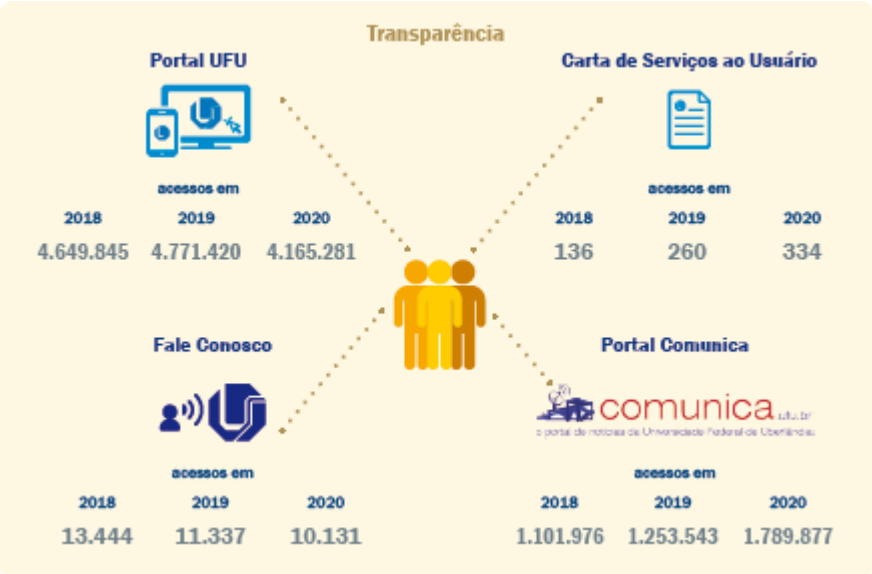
Transparência

Portal UFU

acessos em

| 2018 | 2019 | 2020 |
|---|---|---|
| 4.649.845 | 4.771.420 | 4.165.281 |

Carta de Serviços ao Usuário

acessos em

| 2018 | 2019 | 2020 |
|---|---|---|
| 136 | 260 | 334 |

Fale Conosco

acessos em

| 2018 | 2019 | 2020 |
|---|---|---|
| 13.444 | 11.337 | 10.131 |

Portal Comunica

comunica ufu.br
o portal de notícias da Universidade Federal de Uberlândia

acessos em

| 2018 | 2019 | 2020 |
|---|---|---|
| 1.101.976 | 1.253.543 | 1.789.877 |